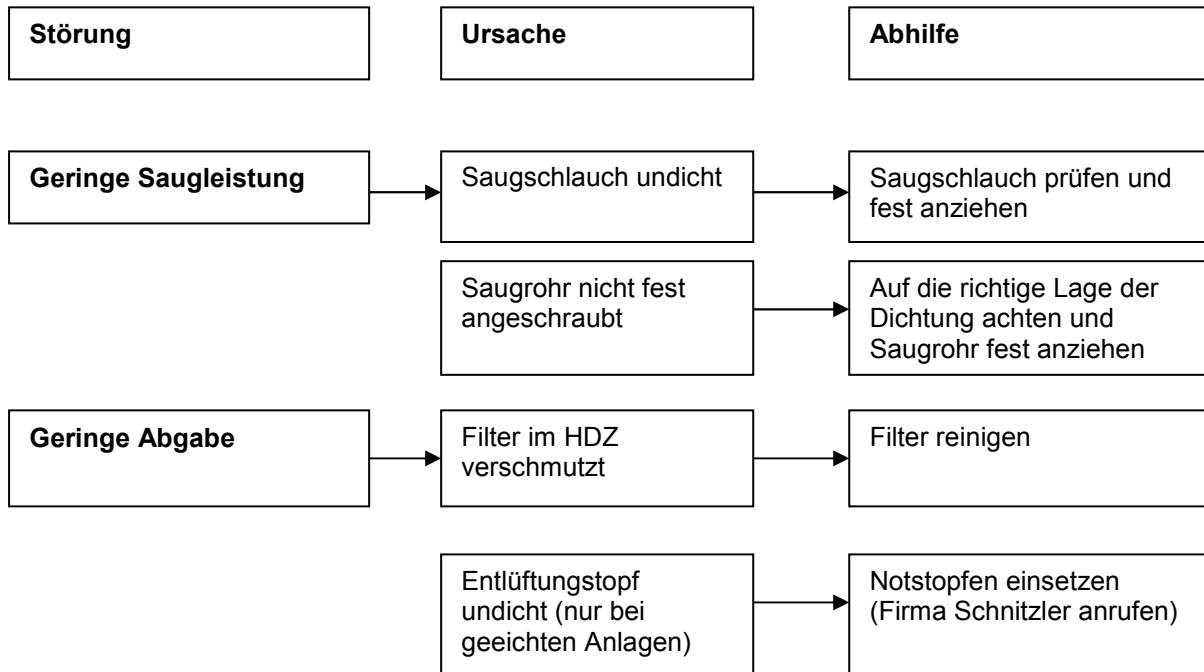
Störung

Ursache

Abhilfe

Geringe Saugleistung

Saugschlauch undicht

Saugschlauch prüfen und fest anziehen

Saugrohr nicht fest angeschraubt

Auf die richtige Lage der Dichtung achten und Saugrohr fest anziehen

Geringe Abgabe

Filter im HDZ verschmutzt

Filter reinigen

Entlüftungstopf undicht (nur bei geeichten Anlagen)

Notstopfen einsetzen (Firma Schnitzler anrufen)